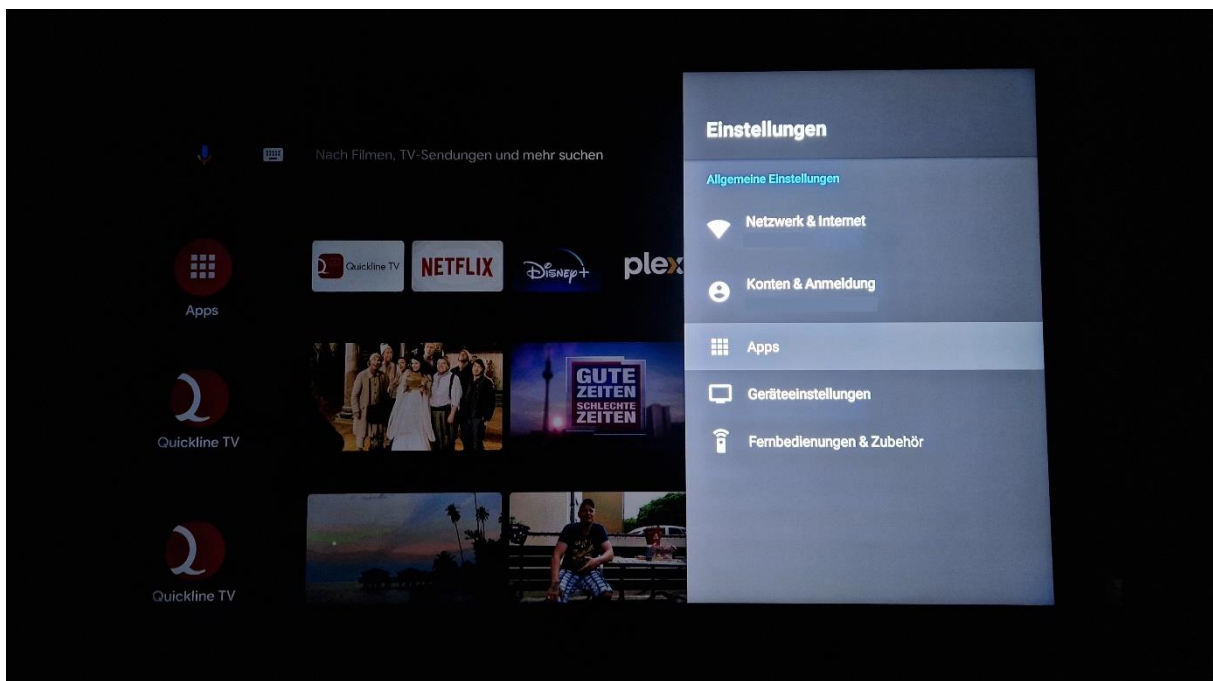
Nach Filmen, TV-Sendungen und mehr suchen

Apps

Quickline TV

Quickline TV

Quickline TV

NETFLIX

Disney+

plex

GUTE ZEITEN SCHLECHTE ZEITEN

Einstellungen

Allgemeine Einstellungen

Netzwerk & Internet

Konten & Anmeldung

Apps

Geräteeinstellungen

Fernbedienungen & Zubehör